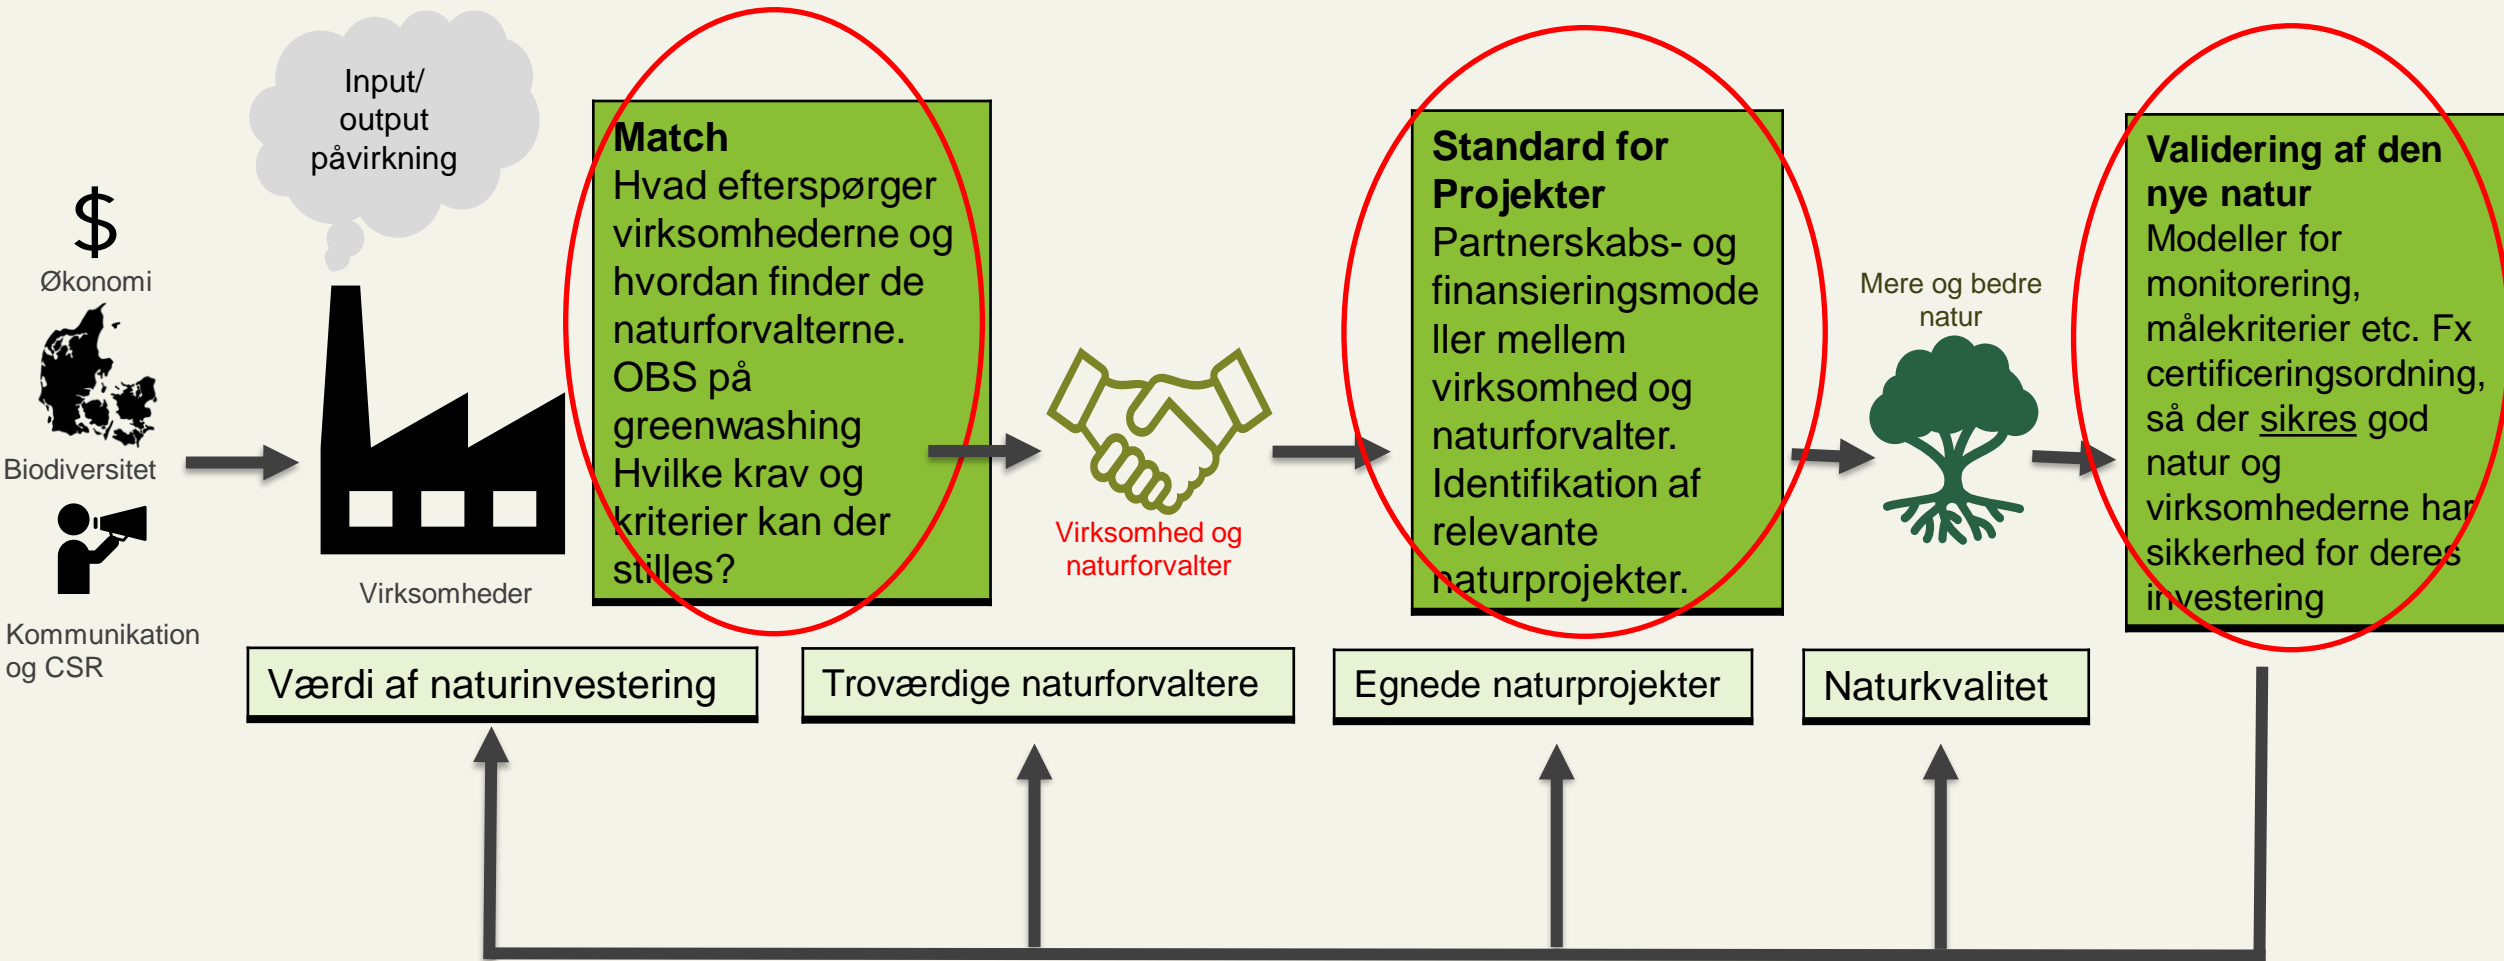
Input/ output påvirkning

$
Økonomi

Biodiversitet

Kommunikation og CSR

Virksomheder

**Match**
Hvad efterspørger virksomhederne og hvordan finder de naturforvalterne. OBS på greenwashing
Hvilke krav og kriterier kan der stilles?

Virksomhed og naturforvalter

**Standard for Projekter**
Partnerskabs- og finansieringsmodeller mellem virksomhed og naturforvalter. Identifikation af relevante naturprojekter.

Mere og bedre natur

**Validering af den nye natur**
Modeller for monitorering, målekriterier etc. Fx certificeringsordning, så der sikres god natur og virksomhederne har sikkerhed for deres investering

Værdi af naturinvestering

Troværdige naturforvaltere

Egnede naturprojekter

Naturkvalitet